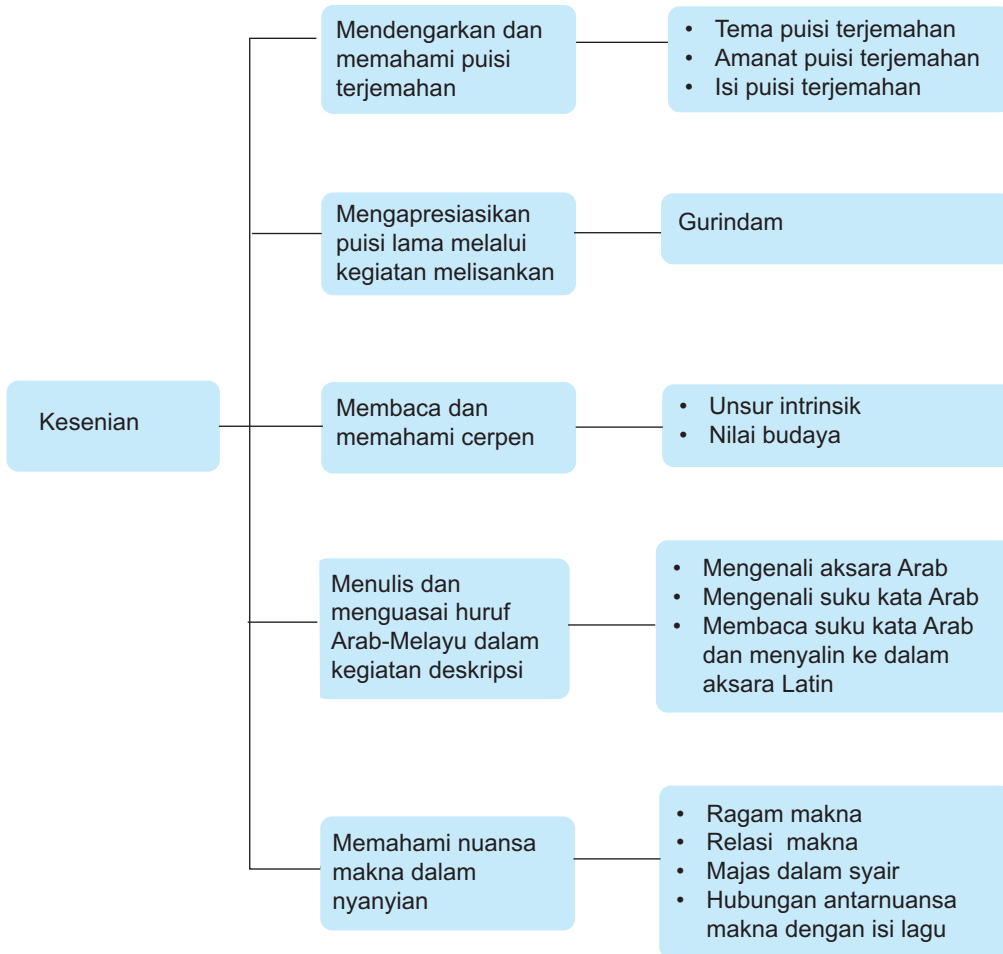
Kesenian

Mendengarkan dan memahami puisi terjemahan

- Tema puisi terjemahan
- Amanat puisi terjemahan
- Isi puisi terjemahan

Mengapresiasikan puisi lama melalui kegiatan melisankan

Gurindam

Membaca dan memahami cerpen

- Unsur intrinsik
- Nilai budaya

Menulis dan menguasai huruf Arab-Melayu dalam kegiatan deskripsi

- Mengenali aksara Arab
- Mengenali suku kata Arab
- Membaca suku kata Arab dan menyalin ke dalam aksara Latin

Memahami nuansa makna dalam nyanyian

- Ragam makna
- Relasi makna
- Majas dalam syair
- Hubungan antarnuansa makna dengan isi lagu